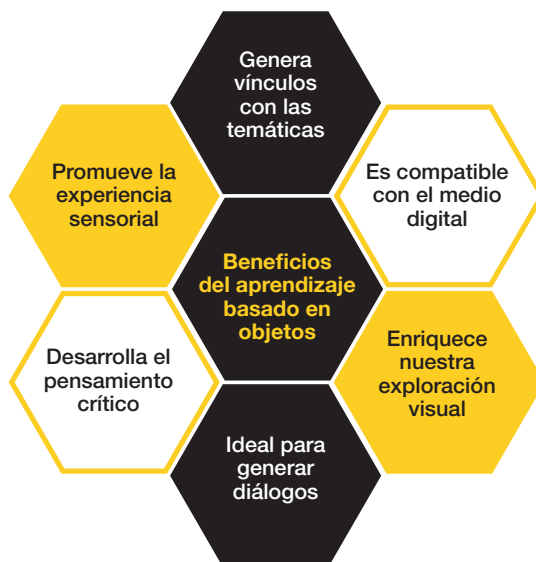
Genera vínculos con las temáticas

Promueve la experiencia sensorial

Es compatible con el medio digital

Beneficios del aprendizaje basado en objetos

Desarrolla el pensamiento crítico

Enriquece nuestra exploración visual

Ideal para generar diálogos